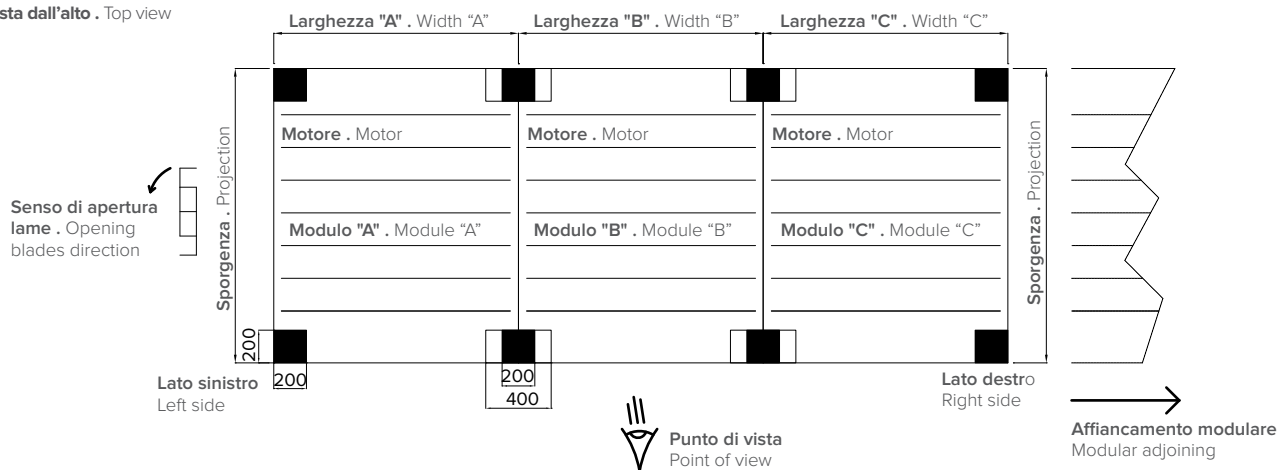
sta dall'alto . Top view

Larghezza "A" . Width "A"

Larghezza "B" . Width "B"

Larghezza "C" . Width "C"

Senso di apertura lame . Opening blades direction

Sporgenza . Projection

Motore . Motor

Motore . Motor

Motore . Motor

Modulo "A" . Module "A"

Modulo "B" . Module "B"

Modulo "C" . Module "C"

Sporgenza . Projection

200

Lato sinistro
Left side

200

200

400

Lato destro
Right side

Punto di vista
Point of view

Affiancamento modulare
Modular adjoining